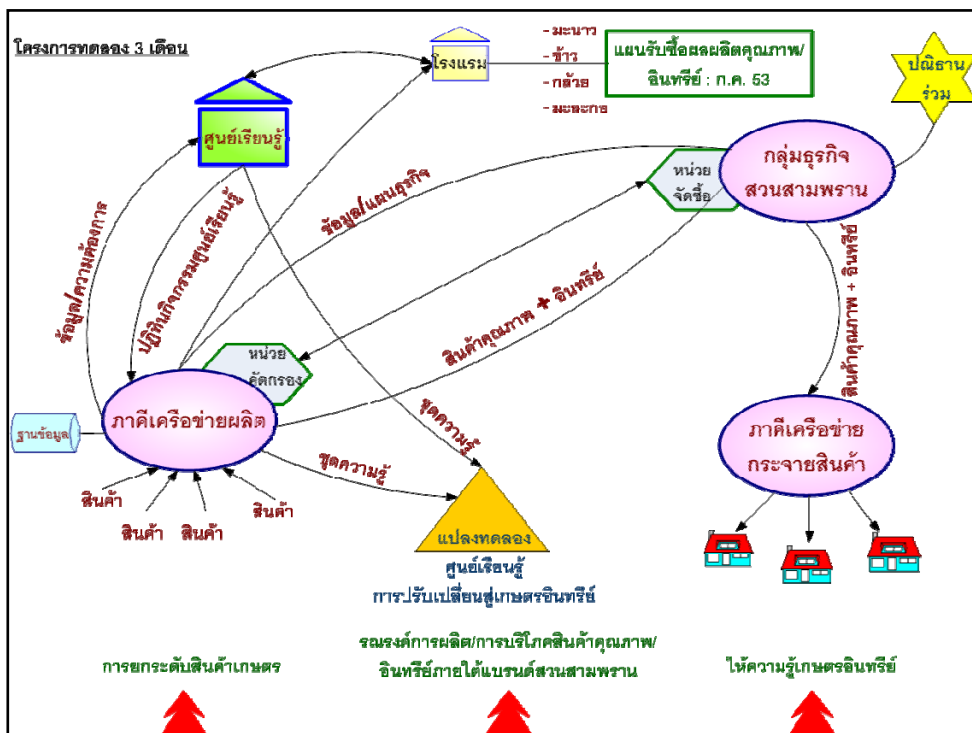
โครงการทดลอง 3 เดือน

โรงแรม

- มะนาว
- ข้าว
- กล้วย
- มะพร้าว

แผนรับซื้อผลผลิตคุณภาพ/อินทรีย์ : ก.ค. 53

ปณิธานร่วม

ศูนย์เรียนรู้

กลุ่มธุรกิจสวนสามพราน

หน่วยจัดซื้อ

ข้อมูล/แผนธุรกิจ

ข้อมูล/ความต้องการ

ปฏิบัติกิจกรรมศูนย์เรียนรู้

สินค้าคุณภาพ + อินทรีย์

สินค้าคุณภาพ + อินทรีย์

หน่วยคัดกรอง

ฐานข้อมูล

ภาคีเครือข่ายผลิต

ชุดความรู้

ชุดความรู้

ภาคีเครือข่ายกระจายสินค้า

สินค้า

สินค้า

สินค้า

สินค้า

แปลงทดลอง

ศูนย์เรียนรู้
การปรับเปลี่ยนสู่เกษตรอินทรีย์

การยกระดับสินค้าเกษตร

รณรงค์การผลิต/การบริโภคสินค้าคุณภาพ/อินทรีย์ภายใต้แบรนด์สวนสามพราน

ให้ความรู้เกษตรอินทรีย์